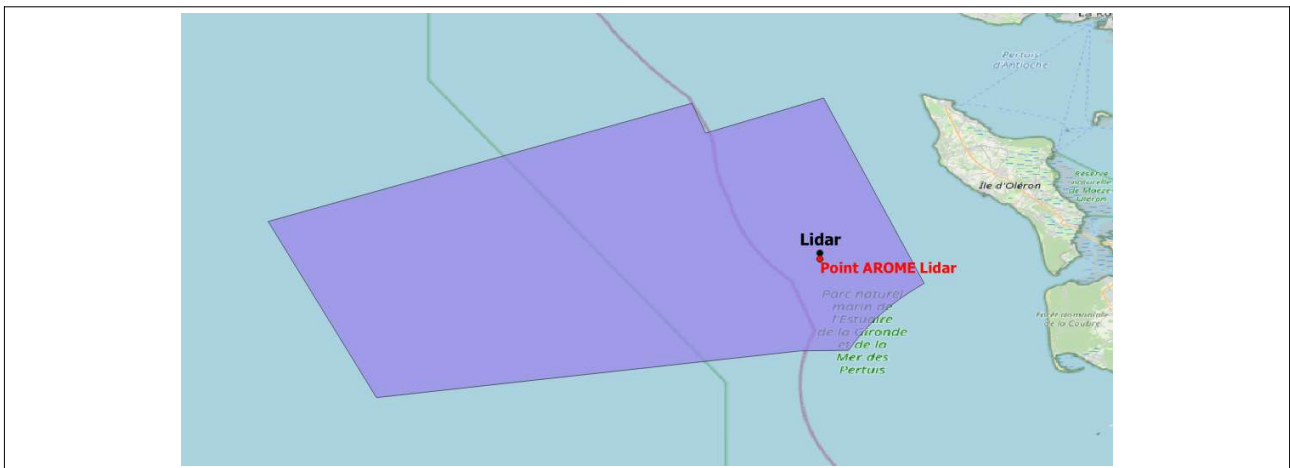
La R

Pertuis d'Antioche

Île d'Oléron

Réserve naturelle de Moëze Oléron

Lidar

Point AROME Lidar

Parc naturel marin de l'Estuaire de la Gironde et de la Mer des Pertuis

Forêt domaniale de la Coubre